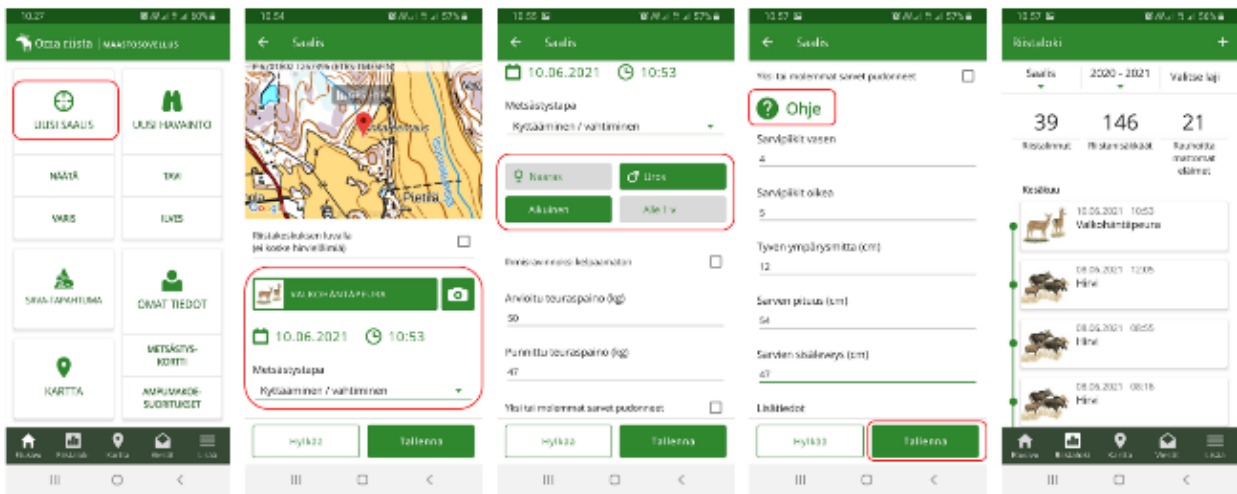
10.27

Oma riista | MAASTOSOVELLUS

UUSI SAALIS

UUSI HAVAINTO

NÄÄTÄ

TAVI

VARIS

ILVES

SRVA-TAPAHTUMA

OMAT TIEDOT

KARTTA

METSÄSTYS-KORTTI

AMPUMAKOE-SUORITUKSET

Etusivu Riistaloki Kartta Viestit Lisää

10.54

Saalis

Riistakeskuksen luvalla (ei koske hirvieläimiä)

VALKOHÄNTÄPEURA

10.06.2021

10:53

Metsästystapa

Kyttääminen / vahtiminen

Hylkää

Tallenna

10.55

Saalis

10.06.2021

10:53

Metsästystapa

Kyttääminen / vahtiminen

Naaras

Uros

Aikuinen

Alle 1 v

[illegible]

Arvioitu teuraspaino (kg)

50

Punnittu teuraspaino (kg)

47

Yksi tai molemmat sarvet pudonneet

Hylkää

Tallenna

10.57

Saalis

Yksi tai molemmat sarvet pudonneet

Ohje

Sarvipiikit vasen

4

Sarvipiikit oikea

5

Tyven ympärysmitta (cm)

12

Sarven pituus (cm)

54

Sarvien sisäleveys (cm)

47

Lisätiedot

Hylkää

Tallenna

10.57

Riistaloki

Saaliis

2020 - 2021

Valitse laji

39

Riistalokimerkinnät

146

Riistamerkinnät

21

Raumoilla merkitut eläimet

Kesäkuu

10.06.2021 10:53

Valkohäntäpeura

08.06.2021 12:05

Hirvi

08.06.2021 08:55

Hirvi

08.06.2021 08:16

Hirvi

Etusivu Riistaloki Kartta Viestit Lisää